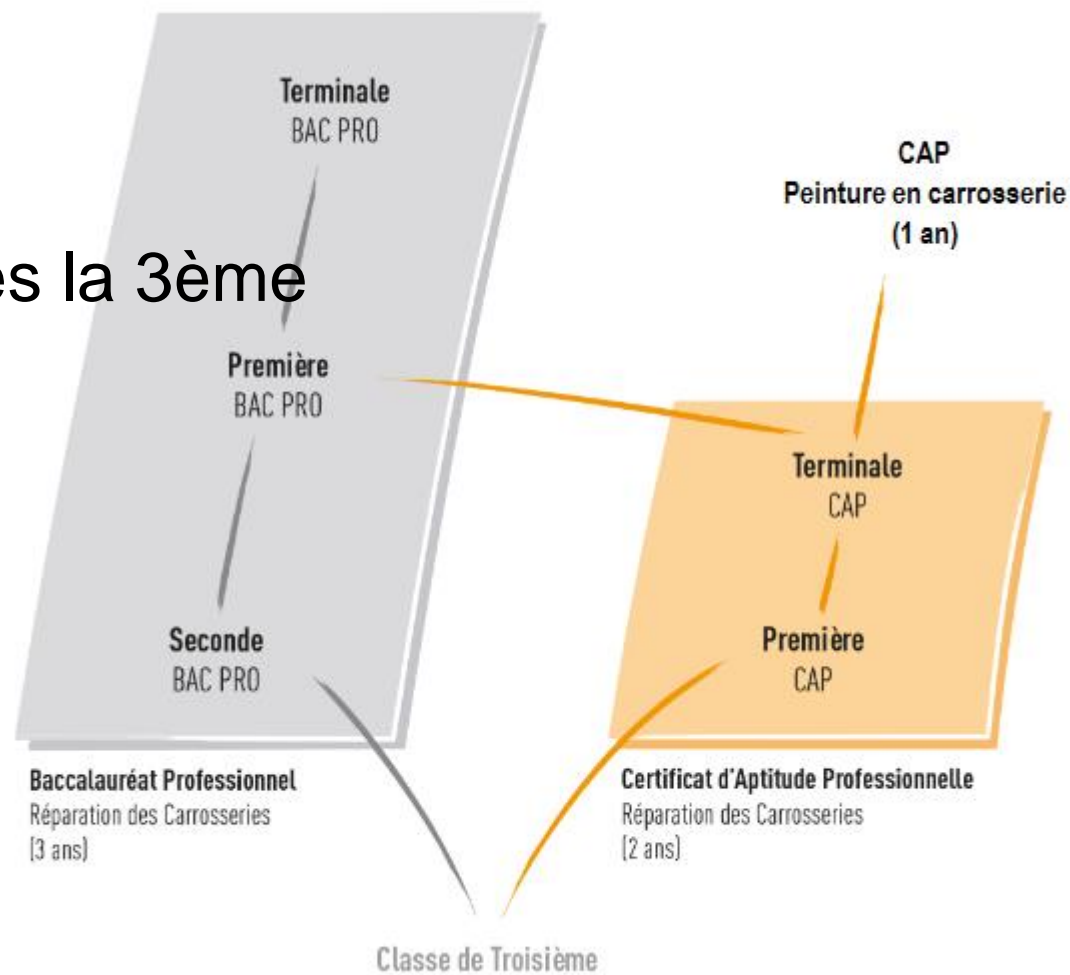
Terminale
BAC PRO

CAP
Peinture en carrosserie
(1 an)

es la 3ème

Première
BAC PRO

Terminale
CAP

Seconde
BAC PRO

Première
CAP

Baccalauréat Professionnel
Réparation des Carrosseries
(3 ans)

Certificat d'Aptitude Professionnelle
Réparation des Carrosseries
(2 ans)

Classe de Troisième